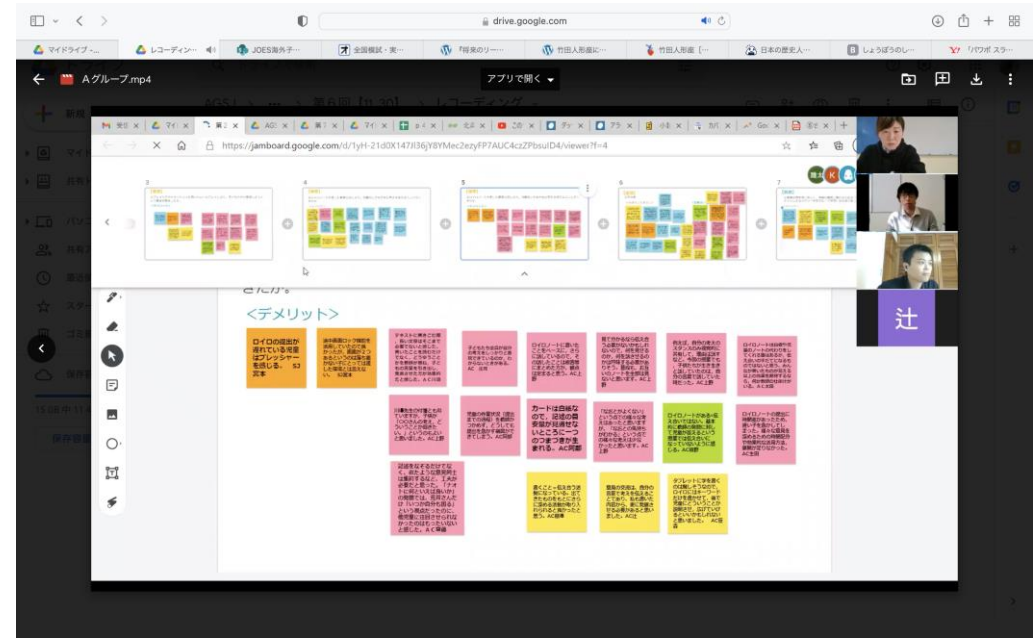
drive.google.com

マイドライブ - | レコーディン | JOES海外子 | 全国模試・実 | 『将来のリ | 竹田人形座に | 竹田人形座 | 日本の歴史人 | しょうぼうのし | パワポ スラ

Aグループ.mp4

アプリで開く

AG5 > 第6回 [11.30] > レコーディング

新規

https://jamboard.google.com/d/1yH-21d0X147Jl36jY8YMec2ezyFP7AUC4czZPbsuID4/viewer?f=4

2 3 4 5 6 7

<デメリット>

ロイロの提出が見れている発表はプレッシャーを感じる。S3宮本

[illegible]

カードは白紙なので、記述の難易度が高過ぎないところに一つのつまづきが生まれる。AC阿部

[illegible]

辻

15GB 中 11

保存容量